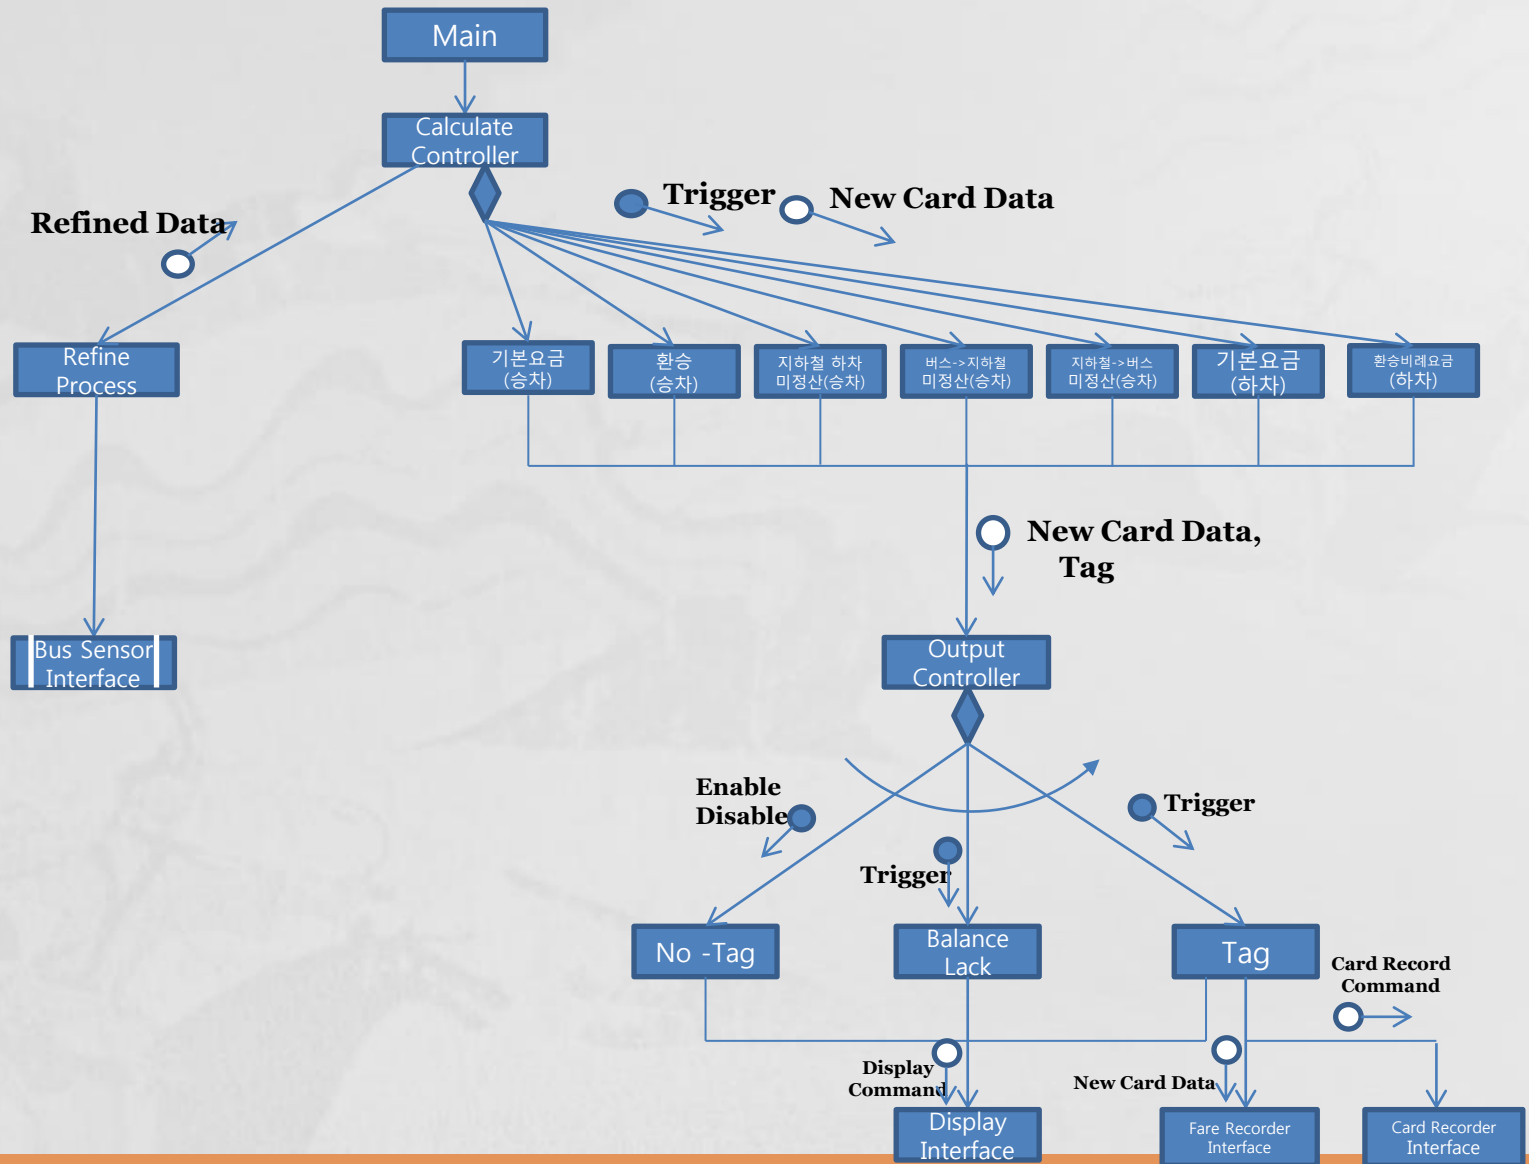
Main

Calculate Controller

Refined Data

Trigger

New Card Data

Refine Process

기본요금 (승차)

환승 (승차)

지하철 하차 미정산(승차)

버스->지하철 미정산(승차)

지하철->버스 미정산(승차)

기본요금 (하차)

환승비례요금 (하차)

New Card Data, Tag

Bus Sensor Interface

Output Controller

Enable Disable

Trigger

Trigger

No -Tag

Balance Lack

Tag

Card Record Command

Display Command

New Card Data

Display Interface

Fare Recorder Interface

Card Recorder Interface